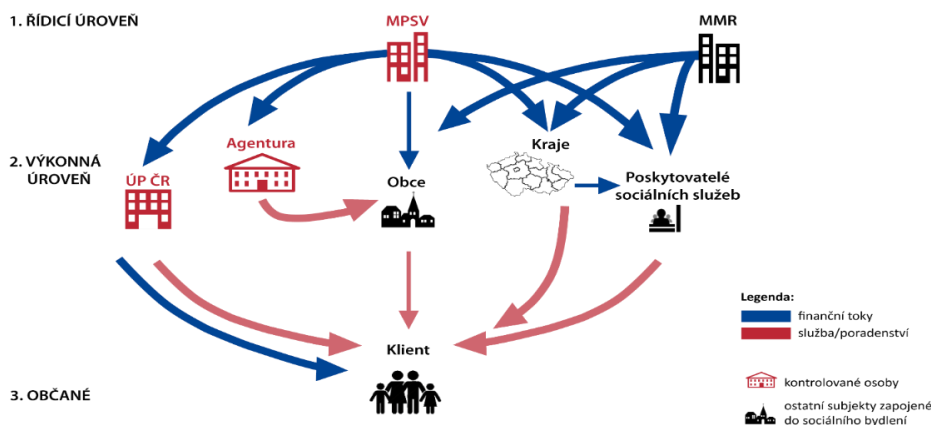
1. ŘÍDICÍ ÚROVEŇ

MPSV

MMR

2. VÝKONNÁ ÚROVEŇ

Agentura

ÚP ČR

Obce

Kraje

Poskytovatelé sociálních služeb

Klient

3. OBČANÉ

Legenda:
finanční toky
služba/poradenství

kontrolované osoby

ostatní subjekty zapojené do sociálního bydlení